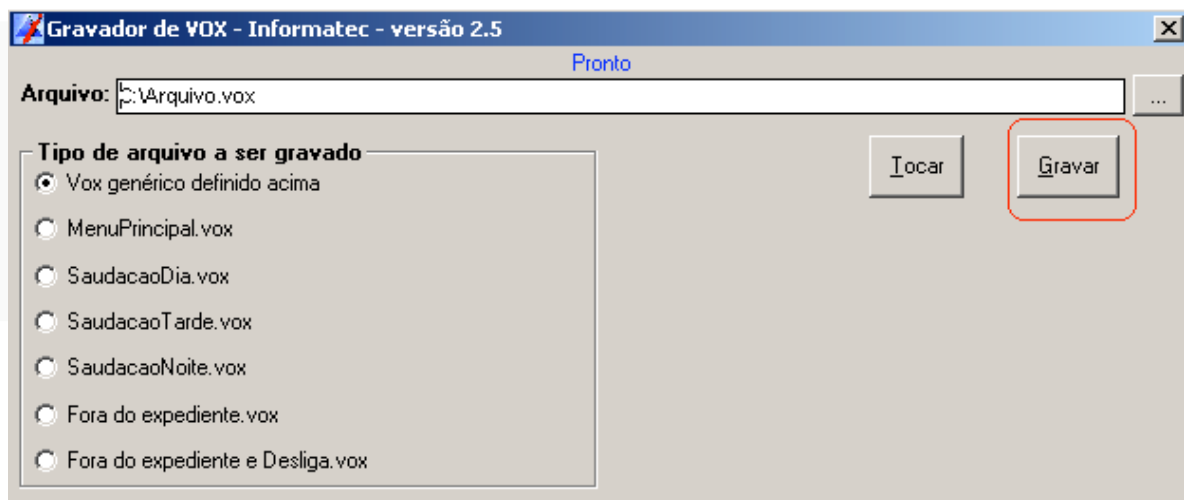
Gravador de VOX - Informatec - versão 2.5

Pronto

Arquivo: C:\Arquivo.vox

...

Tipo de arquivo a ser gravado

Vox genérico definido acima

MenuPrincipal.vox

SaudacaoDia.vox

SaudacaoTarde.vox

SaudacaoNoite.vox

Fora do expediente.vox

Fora do expediente e Desliga.vox

Tocar

Gravar